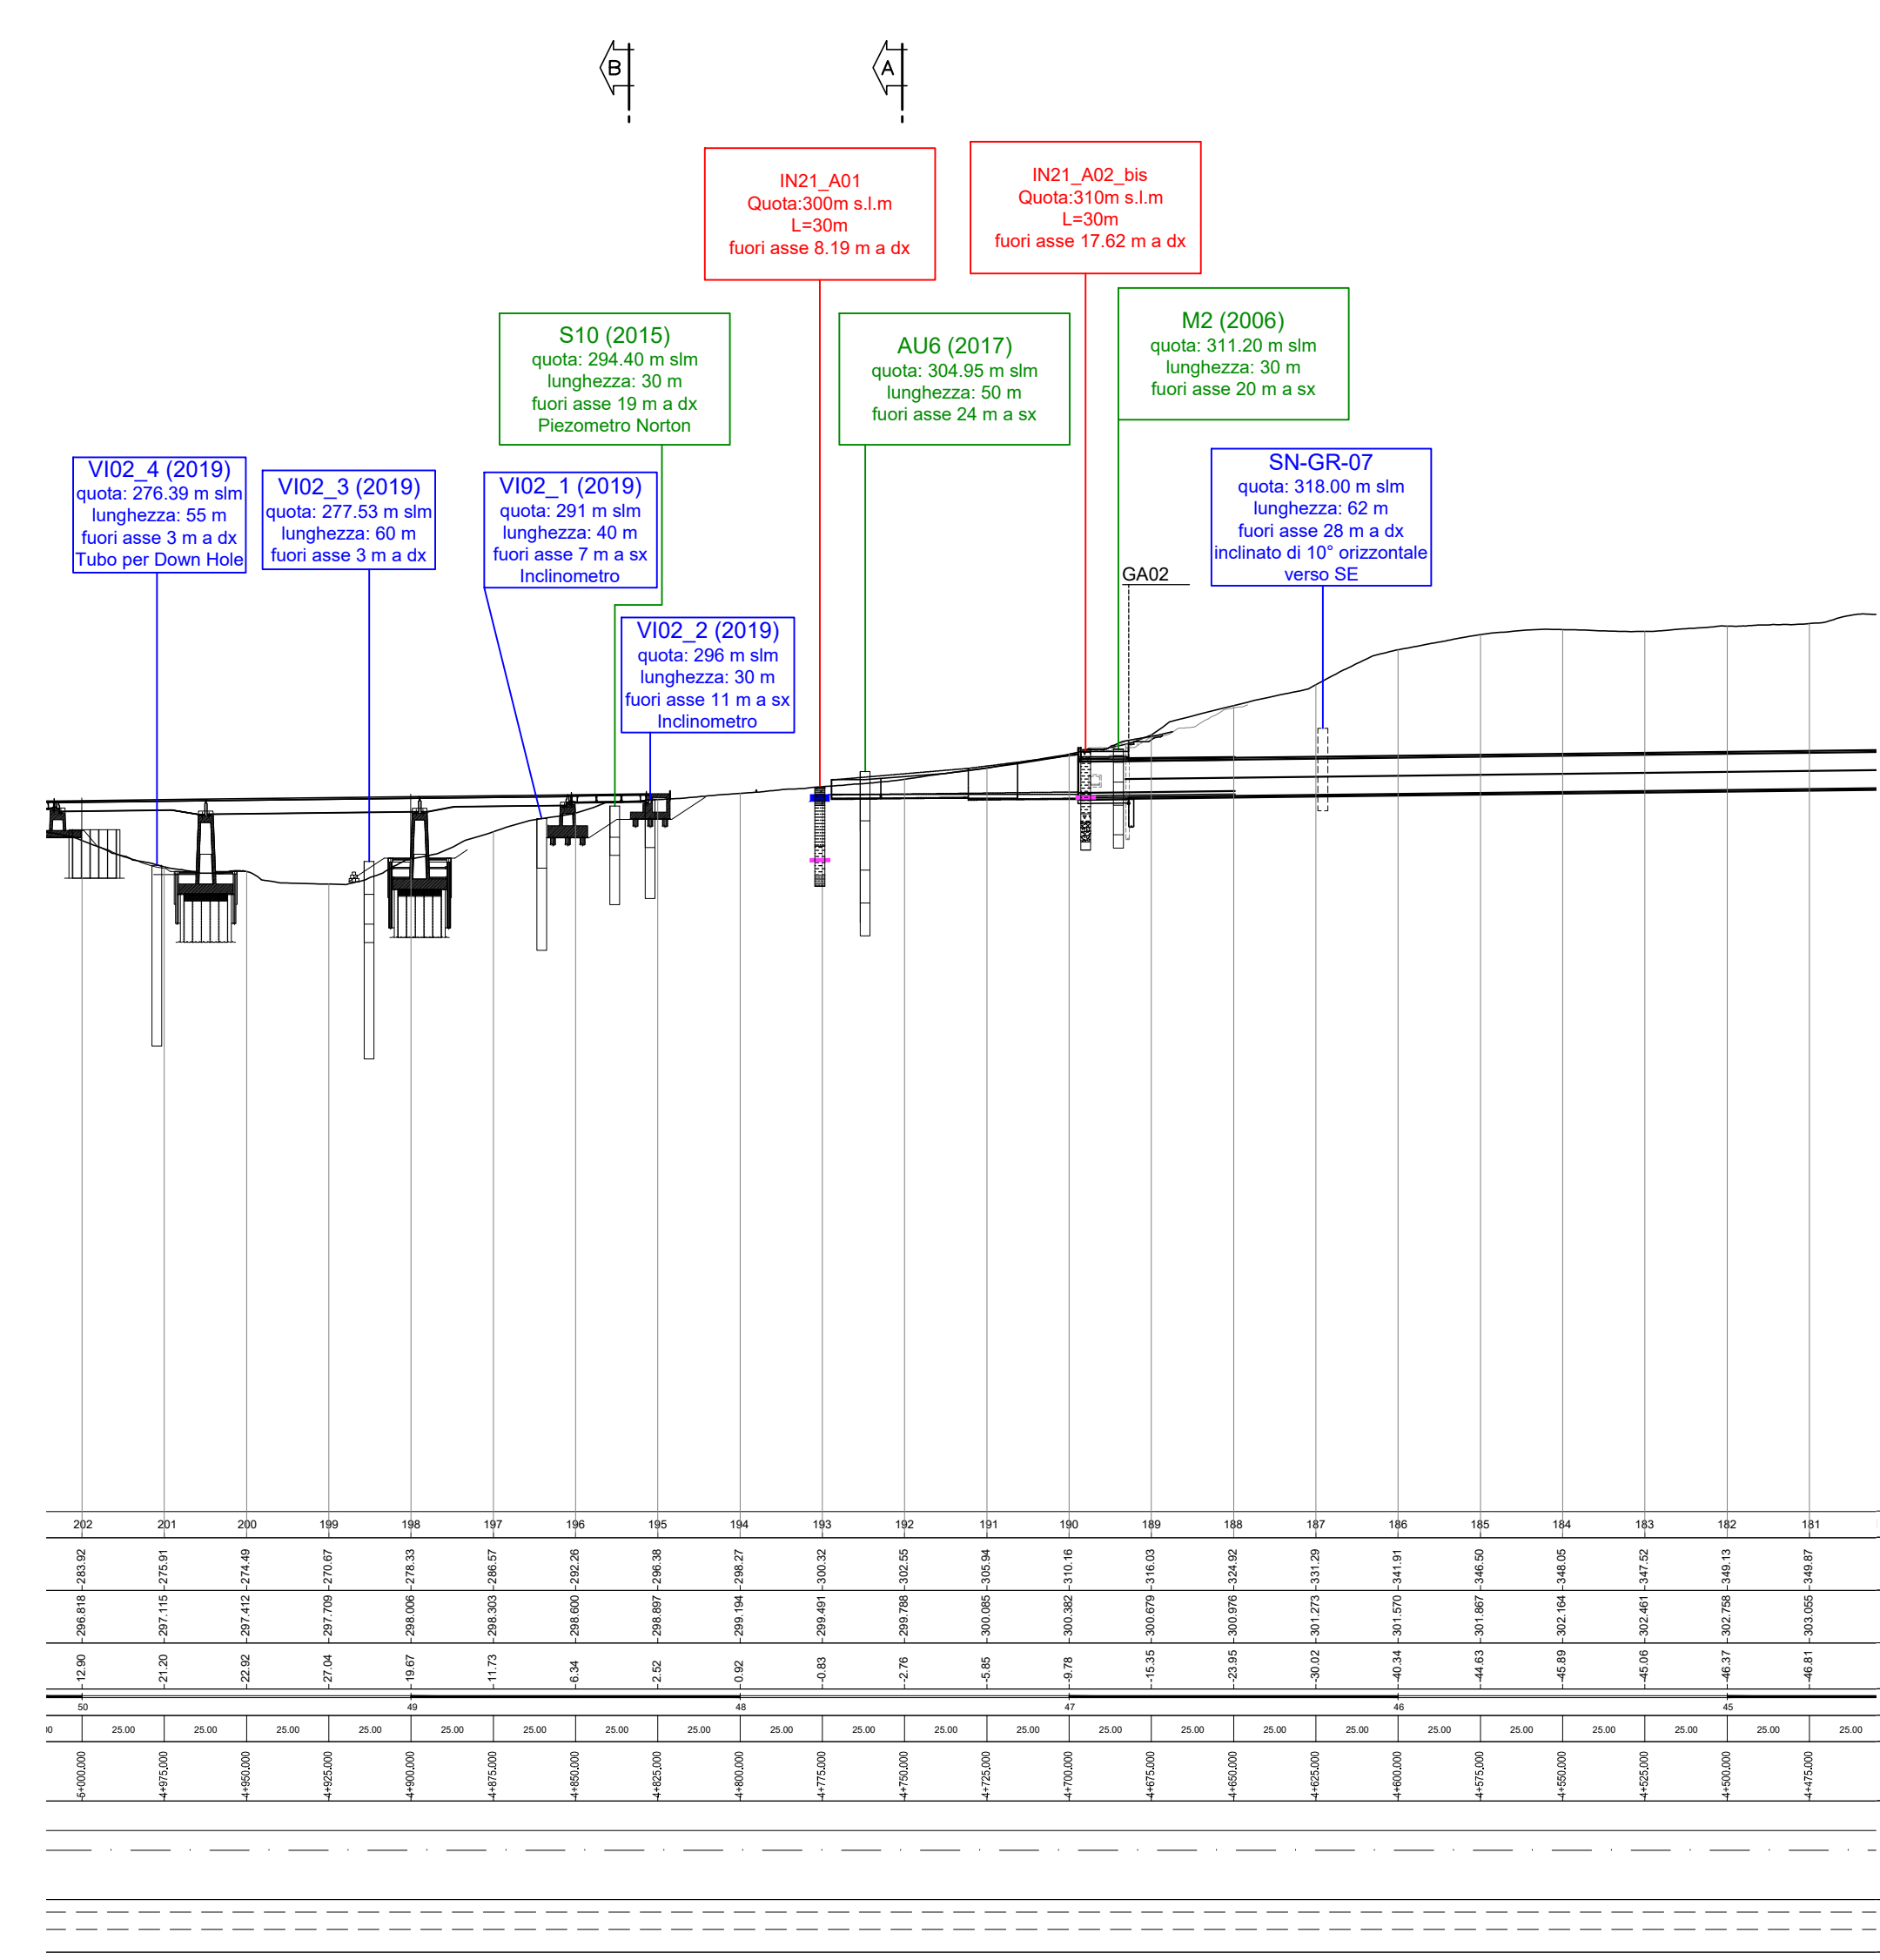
B

A

IN21_A01
Quota:300m s.l.m
L=30m
fuori asse 8.19 m a dx

IN21_A02_bis
Quota:310m s.l.m
L=30m
fuori asse 17.62 m a dx

S10 (2015)
quota: 294.40 m slm
lunghezza: 30 m
fuori asse 19 m a dx
Piezometro Norton

AU6 (2017)
quota: 304.95 m slm
lunghezza: 50 m
fuori asse 24 m a sx

M2 (2006)
quota: 311.20 m slm
lunghezza: 30 m
fuori asse 20 m a sx

VI02_4 (2019)
quota: 276.39 m slm
lunghezza: 55 m
fuori asse 3 m a dx
Tubo per Down Hole

VI02_3 (2019)
quota: 277.53 m slm
lunghezza: 60 m
fuori asse 3 m a dx

VI02_1 (2019)
quota: 291 m slm
lunghezza: 40 m
fuori asse 7 m a sx
Inclinometro

SN-GR-07
quota: 318.00 m slm
lunghezza: 62 m
fuori asse 28 m a dx
inclinato di 10° orizzontale
verso SE

GA02

VI02_2 (2019)
quota: 296 m slm
lunghezza: 30 m
fuori asse 11 m a sx
Inclinometro

| 202 | 201 | 200 | 199 | 198 | 197 | 196 | 195 | 194 | 193 | 192 | 191 | 190 | 189 | 188 | 187 | 186 | 185 | 184 | 183 | 182 | 181 |
|---|---|---|---|---|---|---|---|---|---|---|---|---|---|---|---|---|---|---|---|---|---|
| 283.92 | 275.91 | 274.49 | 270.67 | 278.33 | 286.57 | 292.26 | 296.38 | 298.27 | 300.32 | 302.55 | 305.94 | 310.16 | 316.03 | 324.92 | 331.29 | 341.91 | 346.50 | 348.05 | 347.52 | 349.13 | 349.87 |
| 296.818 | 297.115 | 297.412 | 297.709 | 298.006 | 298.303 | 298.600 | 298.897 | 299.194 | 299.491 | 299.788 | 300.085 | 300.382 | 300.679 | 300.976 | 301.273 | 301.570 | 301.867 | 302.164 | 302.461 | 302.758 | 303.055 |
| 12.90 | 21.20 | 22.92 | 27.04 | 19.67 | 11.73 | 6.34 | 2.52 | 0.92 | -0.83 | -2.76 | -5.85 | -9.78 | -15.35 | -23.95 | -30.02 | -40.34 | -44.63 | -45.89 | -45.06 | -46.37 | -46.81 |

50 49 48 47 46 45

25.00 25.00 25.00 25.00 25.00 25.00 25.00 25.00 25.00 25.00 25.00 25.00 25.00 25.00 25.00 25.00 25.00 25.00 25.00 25.00 25.00 25.00

5+000.000 4+975.000 4+950.000 4+925.000 4+900.000 4+875.000 4+850.000 4+825.000 4+800.000 4+775.000 4+750.000 4+725.000 4+700.000 4+675.000 4+650.000 4+625.000 4+600.000 4+575.000 4+550.000 4+525.000 4+500.000 4+475.000